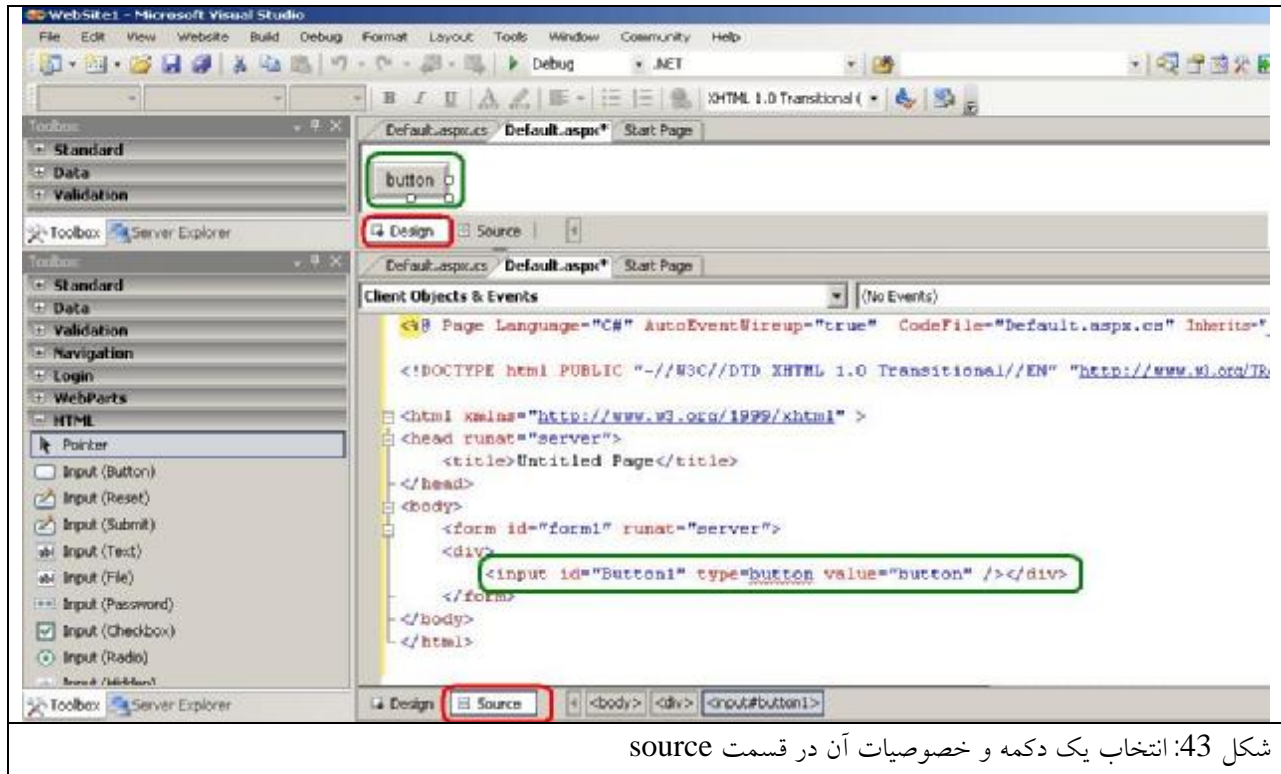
WebSite1 - Microsoft Visual Studio

File Edit View Website Build Debug Format Layout Tools Window Community Help

Debug .NET

XHTML 1.0 Transitional (

Toolbox

Standard
Data
Validation

Toolbox Server Explorer

Default.aspx.cs Default.aspx* Start Page

button

Design Source

Toolbox

Standard
Data
Validation
Navigation
Login
WebParts
HTML
Pointer
Input (Button)
Input (Reset)
Input (Submit)
Input (Text)
Input (File)
Input (Password)
Input (Checkbox)
Input (Radio)
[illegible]

Toolbox Server Explorer

Default.aspx.cs Default.aspx* Start Page

Client Objects & Events (No Events)

<%@ Page Language="C#" AutoEventWireup="true" CodeFile="Default.aspx.cs" Inherits="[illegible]

<!DOCTYPE html PUBLIC "-//W3C//DTD XHTML 1.0 Transitional//EN" "http://www.w3.org/TR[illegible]

<html xmlns="http://www.w3.org/1999/xhtml" >
<head runat="server">
<title>Untitled Page</title>
</head>
<body>
<form id="form1" runat="server">
<div>
<input id="Button1" type=button value="button" /></div>
</form>
</body>
</html>

Design Source <body> <div> <input#button1>

شکل 43: انتخاب یک دکمه و خصوصیات آن در قسمت source